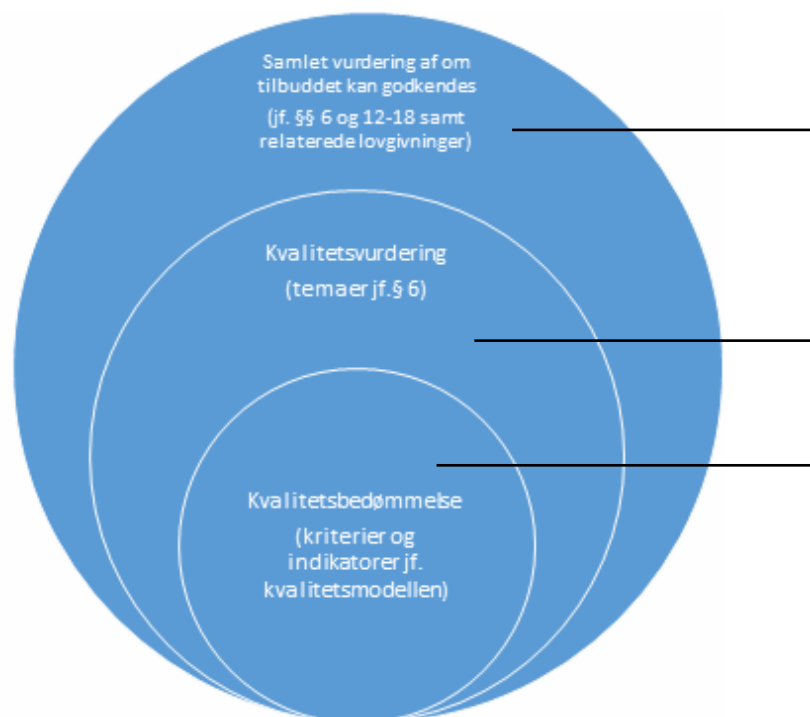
Samlet vurdering af om tilbuddet kan godkendes

(jf. §§ 6 og 12-18 samt relaterede lovgivninger)

Kvalitetsvurdering

(temaer jf. § 6)

Kvalitetsbedømmelse

(kriterier og indikatorer jf. kvalitetsmodellen)